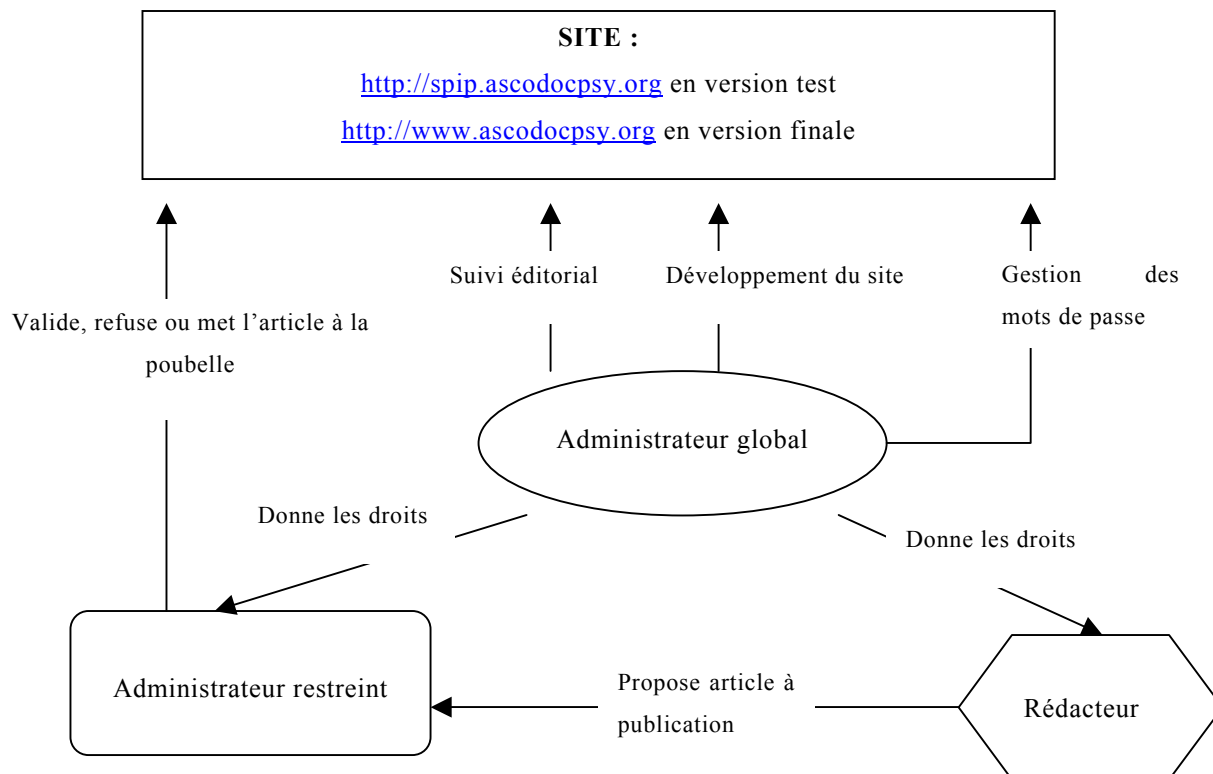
SITE :

http://spip.ascodocpsy.org en version test

http://www.ascodocpsy.org en version finale

Valide, refuse ou met l'article à la poubelle

Suivi éditorial

Développement du site

Gestion des mots de passe

Administrateur global

Donne les droits

Donne les droits

Administrateur restreint

Propose article à publication

Rédacteur